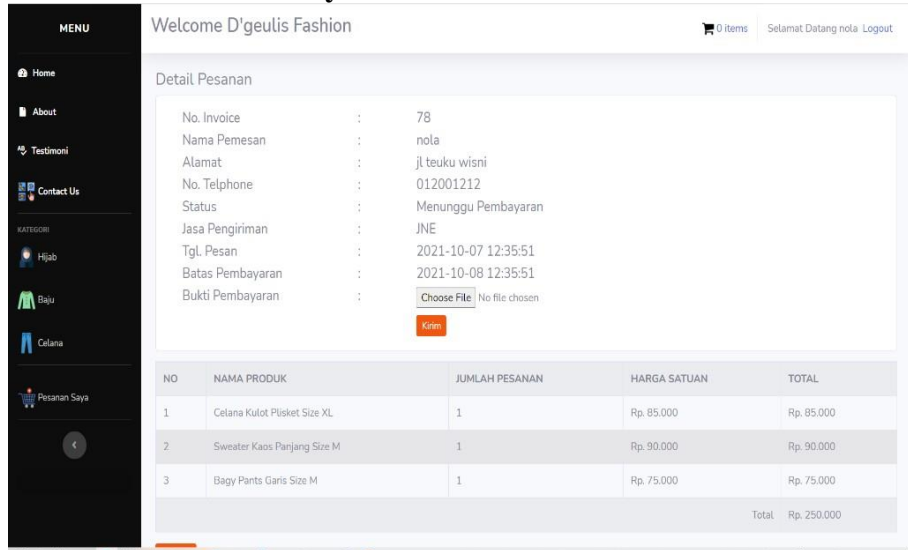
MENU

Home

About

Testimoni

Contact Us

KATEGORI

Hijab

Baju

Celana

Pesanan Saya

Welcome D'geulis Fashion

0 items Selamat Datang nola Logout

Detail Pesanan

No. Invoice : 78
Nama Pemesan : nola
Alamat : jl teuku wisni
No. Telphone : 012001212
Status : Menunggu Pembayaran
Jasa Pengiriman : JNE
Tgl. Pesan : 2021-10-07 12:35:51
Batas Pembayaran : 2021-10-08 12:35:51
Bukti Pembayaran : Choose File No file chosen

Kirim

| NO | NAMA PRODUK | JUMLAH PESANAN | HARGA SATUAN | TOTAL |
|---|---|---|---|---|
| 1 | Celana Kulot Plisket Size XL | 1 | Rp. 85.000 | Rp. 85.000 |
| 2 | Sweater Kaos Panjang Size M | 1 | Rp. 90.000 | Rp. 90.000 |
| 3 | Bagy Pants Garis Size M | 1 | Rp. 75.000 | Rp. 75.000 |
| | | | Total | Rp. 250.000 |